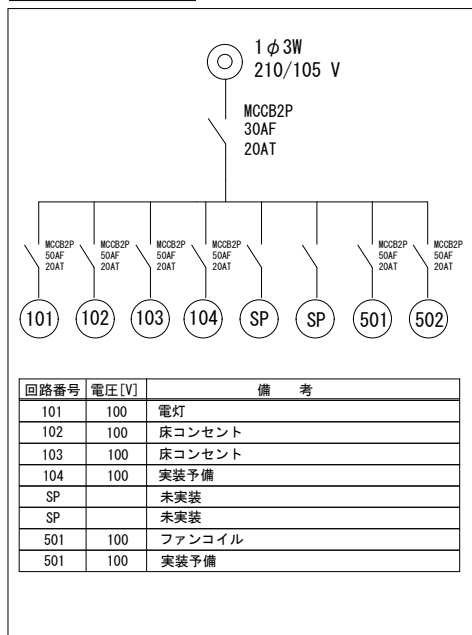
1$\phi$3W
210/105 V

MCCB2P
30AF
20AT

MCCB2P
50AF
20AT

MCCB2P
50AF
20AT

MCCB2P
50AF
20AT

MCCB2P
50AF
20AT

MCCB2P
50AF
20AT

MCCB2P
50AF
20AT

101 102 103 104 SP SP 501 502

| 回路番号 | 電圧[V] | 備　考 |
|---|---|---|
| 101 | 100 | 電灯 |
| 102 | 100 | 床コンセント |
| 103 | 100 | 床コンセント |
| 104 | 100 | 実装予備 |
| SP | | 未実装 |
| SP | | 未実装 |
| 501 | 100 | ファンコイル |
| 501 | 100 | 実装予備 |